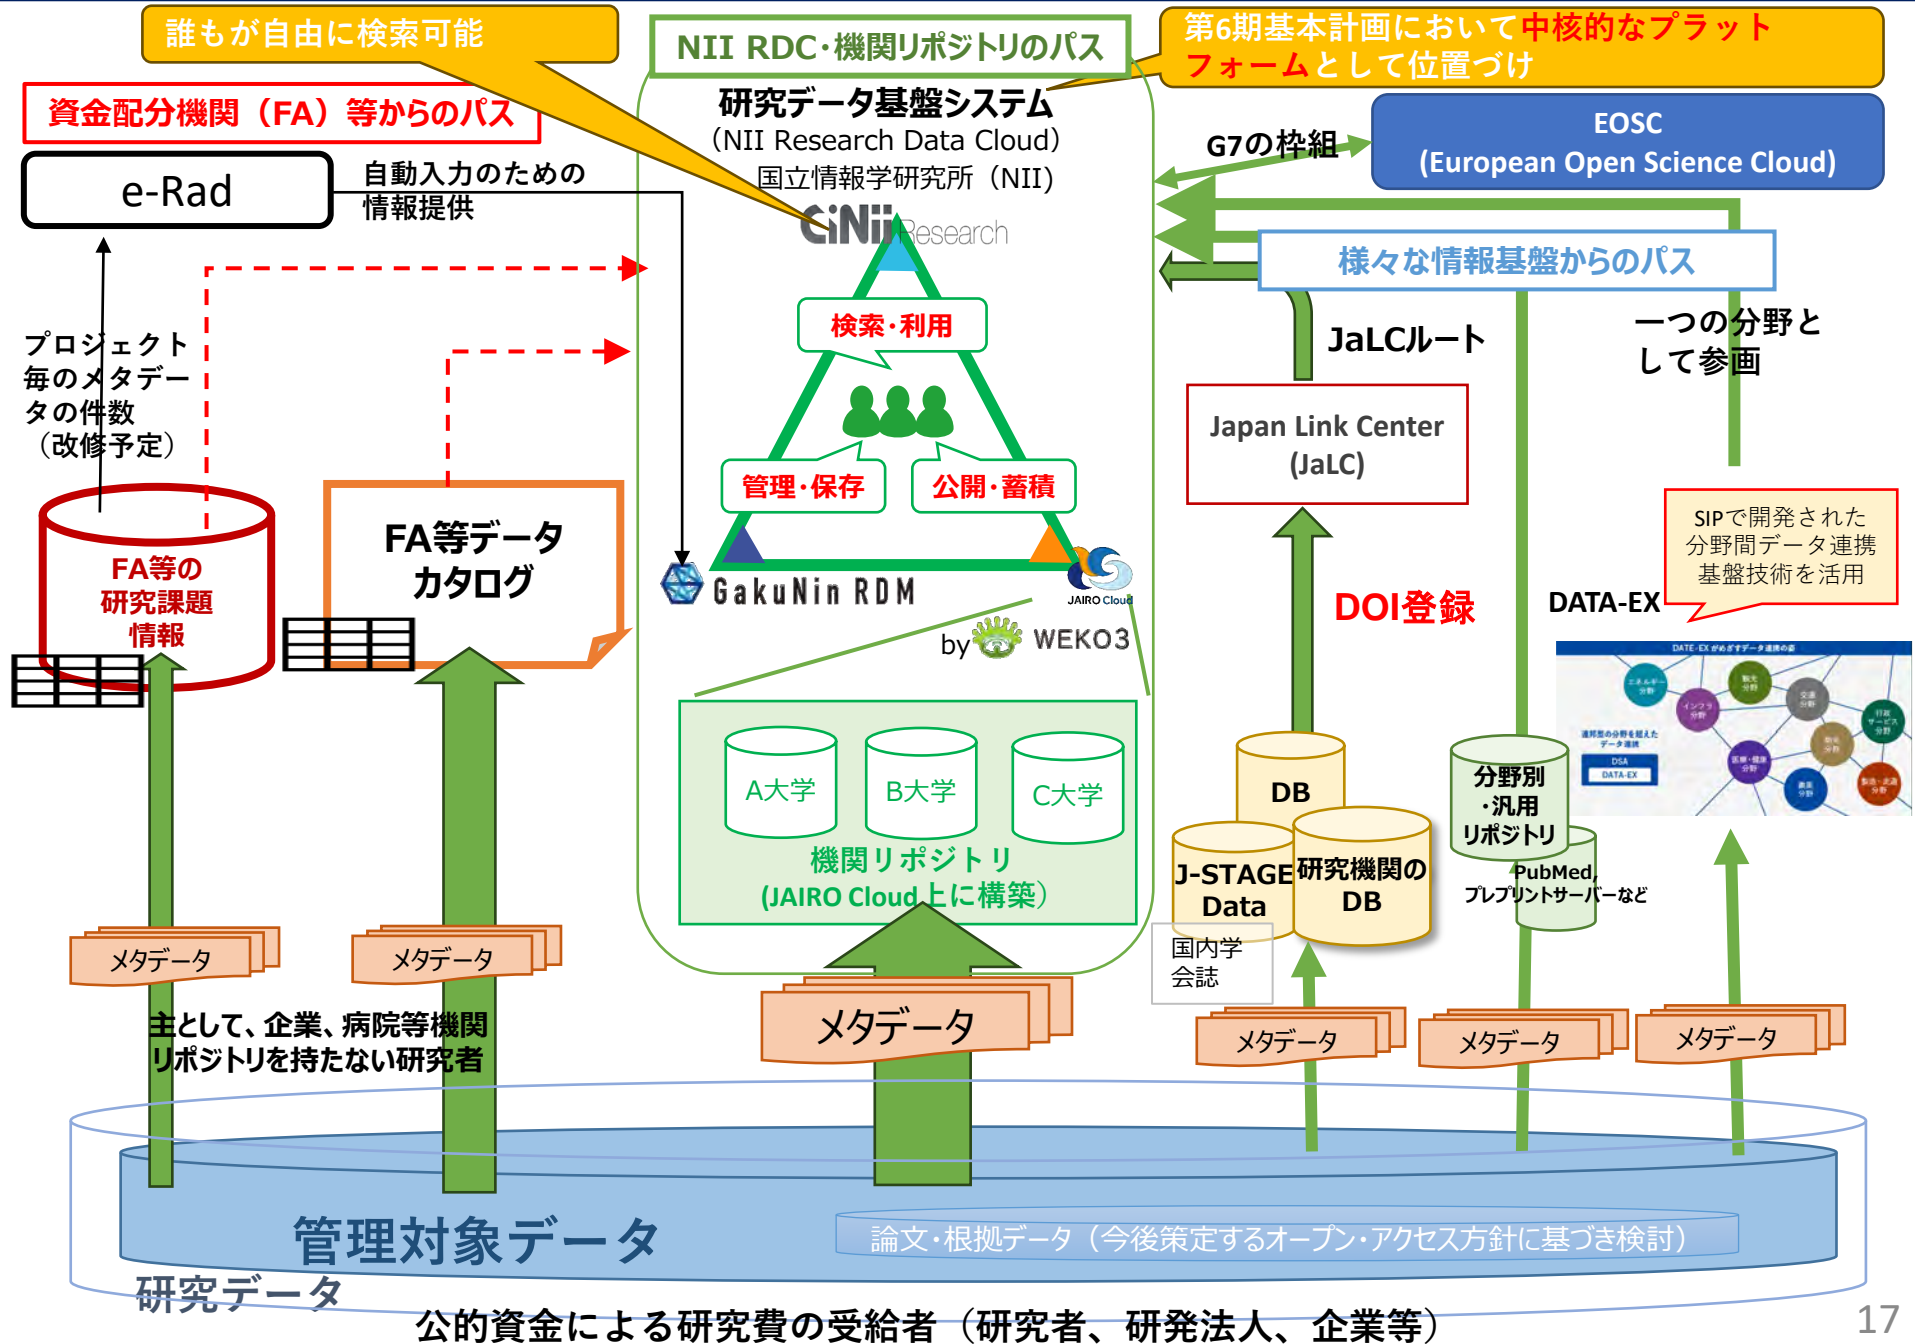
誰もが自由に検索可能

NII RDC･機関リポジトリのパス

第6期基本計画において中核的なプラットフォームとして位置づけ

資金配分機関（FA）等からのパス

e-Rad

自動入力のための情報提供

研究データ基盤システム
（NII Research Data Cloud）
国立情報学研究所（NII）

G7の枠組

EOSC
(European Open Science Cloud)

CiNii Research

様々な情報基盤からのパス

検索･利用

JaLCルート

一つの分野として参画

プロジェクト毎のメタデータの件数（改修予定）

管理･保存

公開･蓄積

Japan Link Center (JaLC)

FA等の研究課題情報

FA等データカタログ

GakuNin RDM

JAIRO Cloud

by WEKO3

DOI登録

SIPで開発された分野間データ連携基盤技術を活用

DATA-EX

A大学

B大学

C大学

機関リポジトリ
(JAIRO Cloud上に構築）

DB

J-STAGE Data

研究機関のDB

分野別・汎用リポジトリ

PubMed, プレプリントサーバーなど

国内学会誌

メタデータ

メタデータ

主として、企業、病院等機関リポジトリを持たない研究者

メタデータ

メタデータ

メタデータ

メタデータ

管理対象データ

論文･根拠データ（今後策定するオープン･アクセス方針に基づき検討）

研究データ

公的資金による研究費の受給者（研究者、研究法人、企業等）

17